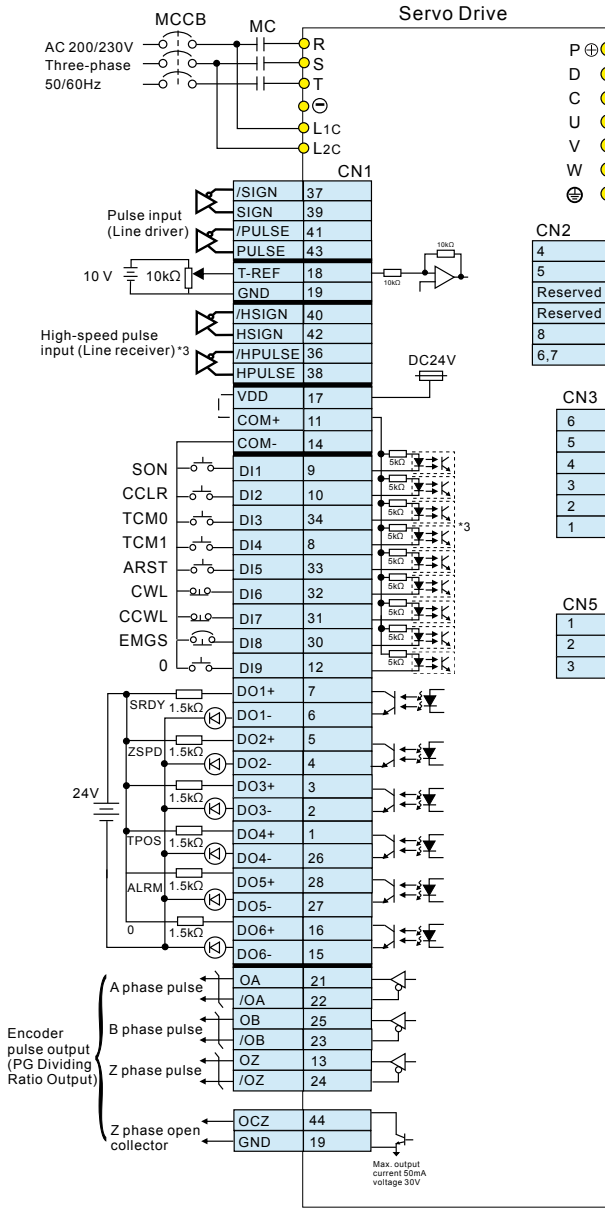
Servo Drive

MCCB
MC
AC 200/230V
Three-phase
50/60Hz
R
S
T
⊖
L1C
L2C
P ⊕
D
C
U
V
W
⏚

CN1

Pulse input (Line driver)

| /SIGN | 37 |
|---|---|
| SIGN | 39 |
| /PULSE | 41 |
| PULSE | 43 |
| T-REF | 18 |
| GND | 19 |
| /HSIGN | 40 |
| HSIGN | 42 |
| /HPULSE | 36 |
| HPULSE | 38 |
| VDD | 17 |
| COM+ | 11 |
| COM- | 14 |
| DI1 | 9 |
| DI2 | 10 |
| DI3 | 34 |
| DI4 | 8 |
| DI5 | 33 |
| DI6 | 32 |
| DI7 | 31 |
| DI8 | 30 |
| DI9 | 12 |
| DO1+ | 7 |
| DO1- | 6 |
| DO2+ | 5 |
| DO2- | 4 |
| DO3+ | 3 |
| DO3- | 2 |
| DO4+ | 1 |
| DO4- | 26 |
| DO5+ | 28 |
| DO5- | 27 |
| DO6+ | 16 |
| DO6- | 15 |
| OA | 21 |
| /OA | 22 |
| OB | 25 |
| /OB | 23 |
| OZ | 13 |
| /OZ | 24 |
| OCZ | 44 |
| GND | 19 |

10 V
10kΩ
10kΩ
10kΩ
High-speed pulse input (Line receiver) *3
DC24V
SON
CCLR
TCM0
TCM1
ARST
CWL
CCWL
EMGS
0
5kΩ
*3
SRDY
ZSPD
TPOS
ALRM
0
1.5kΩ
24V
A phase pulse
B phase pulse
Z phase pulse
Encoder pulse output (PG Dividing Ratio Output)
Z phase open collector
Max. output current 50mA voltage 30V

CN2

| 4 |
|---|
| 5 |
| Reserved |
| Reserved |
| 8 |
| 6,7 |

CN3

| 6 |
|---|
| 5 |
| 4 |
| 3 |
| 2 |
| 1 |

CN5

| 1 |
|---|
| 2 |
| 3 |